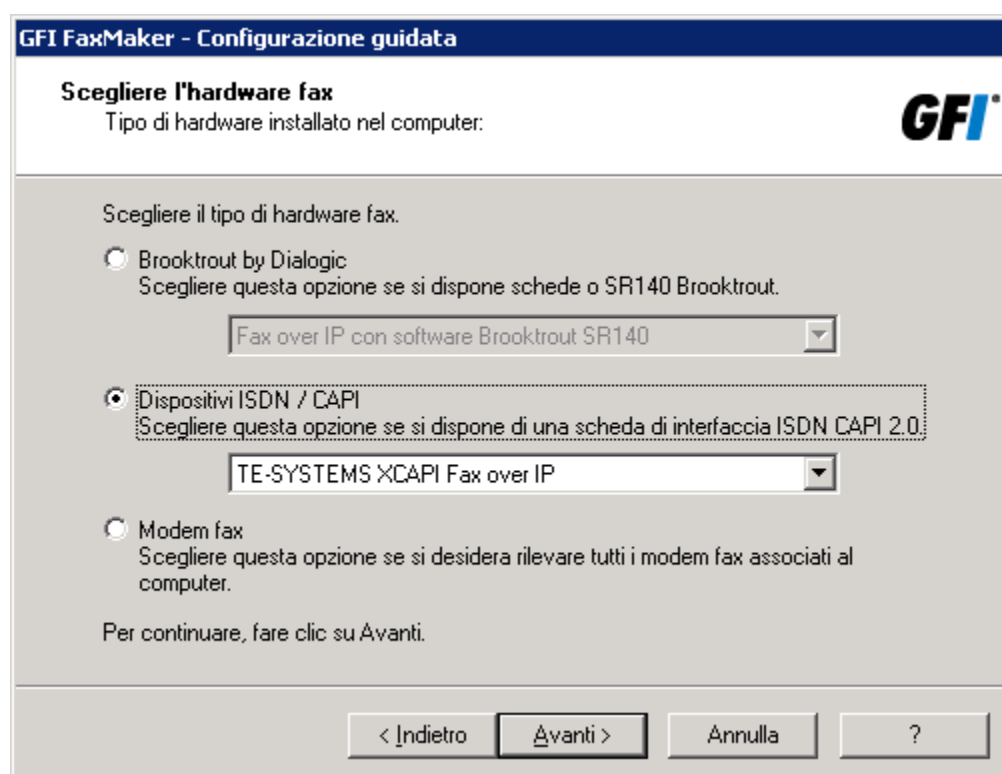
GFI FaxMaker - Configurazione guidata

Scegliere l'hardware fax
Tipo di hardware installato nel computer:

GFI

Scegliere il tipo di hardware fax.

Brooktrout by Dialogic
Scegliere questa opzione se si dispone schede o SR140 Brooktrout.

Fax over IP con software Brooktrout SR140

Dispositivi ISDN / CAPI
Scegliere questa opzione se si dispone di una scheda di interfaccia ISDN CAPI 2.0.

TE-SYSTEMS XCAPI Fax over IP

Modem fax
Scegliere questa opzione se si desidera rilevare tutti i modem fax associati al computer.

Per continuare, fare clic su Avanti.

< Indietro | Avanti > | Annulla | ?